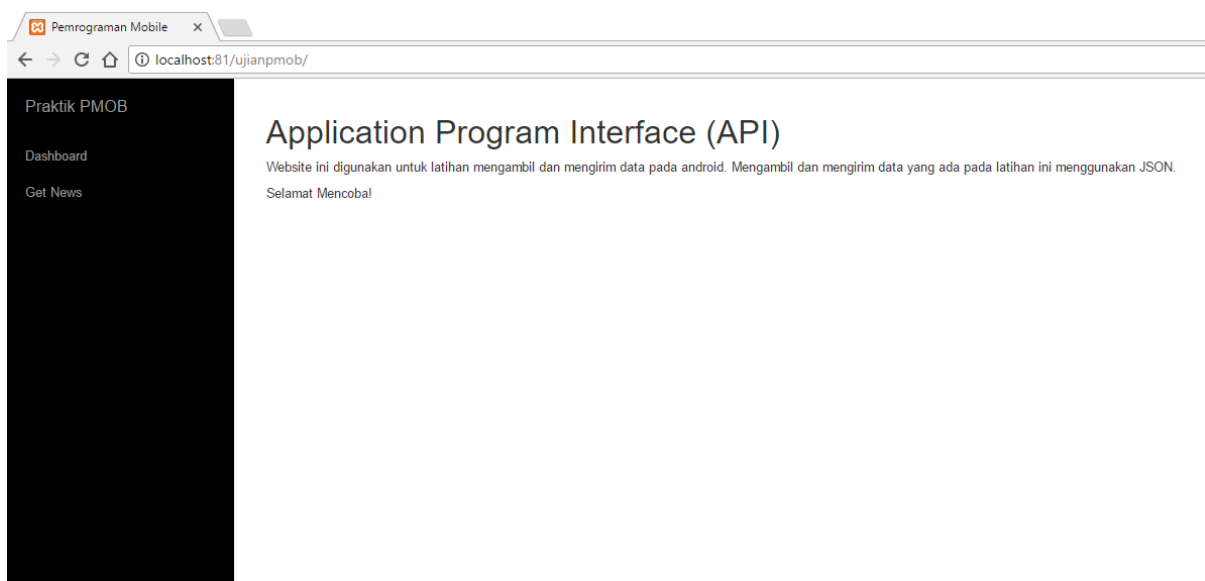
Pemrograman Mobile ×

localhost:81/ujianpmob/

Praktik PMOB

Dashboard

Get News

Application Program Interface (API)

Website ini digunakan untuk latihan mengambil dan mengirim data pada android. Mengambil dan mengirim data yang ada pada latihan ini menggunakan JSON.

Selamat Mencoba!